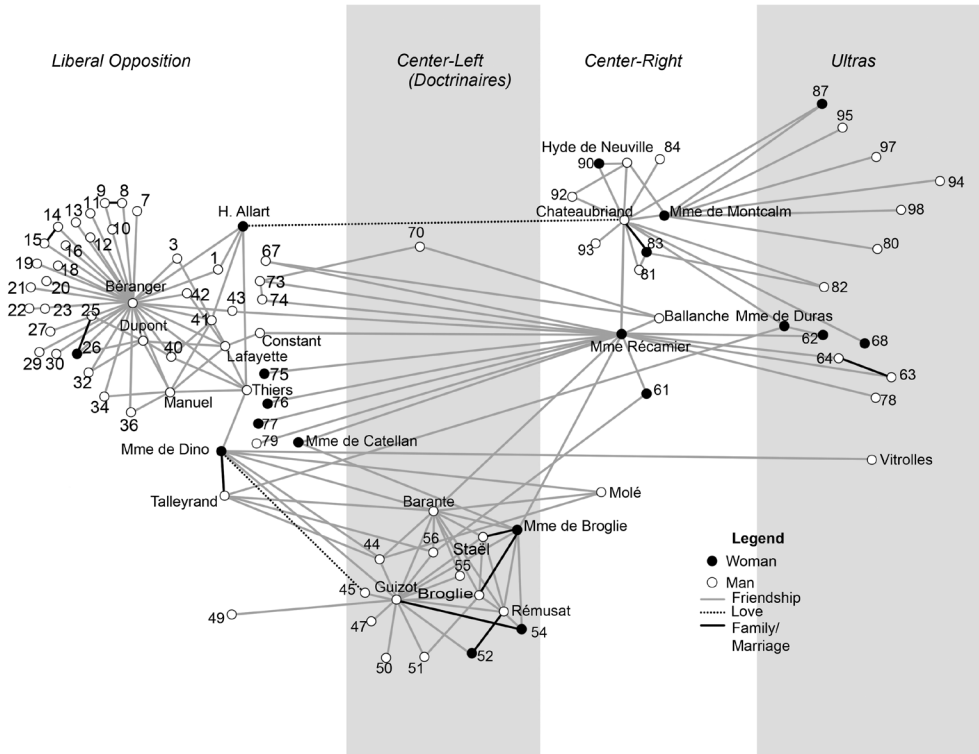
Liberal Opposition

Center-Left (Doctrinaires)

Center-Right

Ultras

87
95
97
94
98
80
82
68
63
78
64
62
Mme de Duras
Hyde de Neuville
84
90
92
Chateaubriand
Mme de Montcalm
93
83
81
70
Ballanche
Mme Récamier
61
Vitrolles
H. Allart
9
8
7
14
13
11
10
12
16
15
19
18
21
20
22
23
25
27
26
29
30
32
34
36
Béranger
Dupont
Manuel
3
1
42
43
41
40
Lafayette
Thiers
67
73
74
Constant
75
76
77
79
Mme de Catellan
Mme de Dino
Talleyrand
Molé
Barante
Mme de Broglie
44
56
Staël
55
45
Guizot
Broglie
Rémusat
54
49
47
50
51
52

Legend
Woman
Man
Friendship
Love
Family/ Marriage